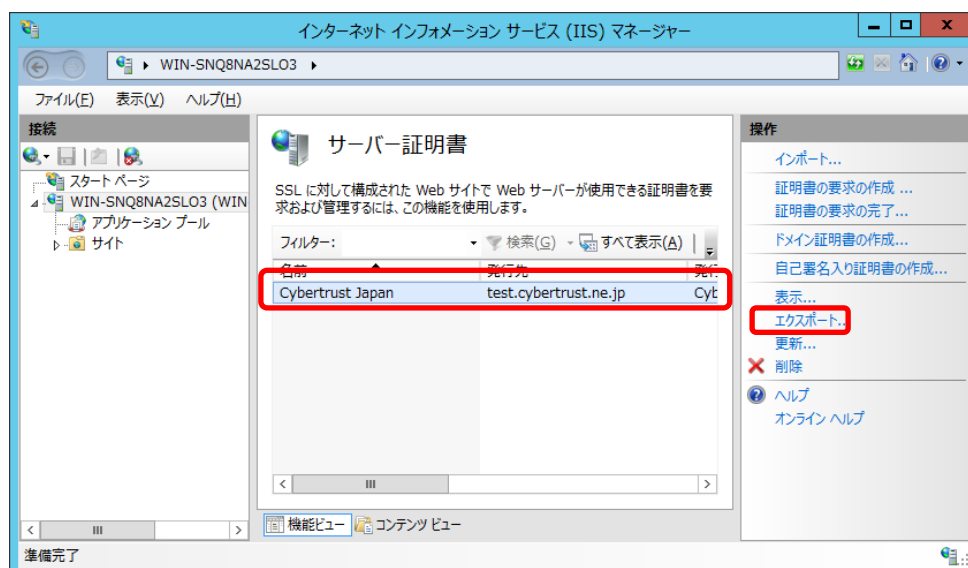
インターネット インフォメーション サービス (IIS) マネージャー

WIN-SNQ8NA2SLO3 ▸

ファイル(F) 表示(V) ヘルプ(H)

接続

スタート ページ
WIN-SNQ8NA2SLO3 (WIN
アプリケーション プール
サイト

サーバー証明書

SSL に対して構成された Web サイトで Web サーバーが使用できる証明書を要求および管理するには、この機能を使用します。

フィルター: 検索(G) すべて表示(A)

| 名前 | 発行先 | 発行 |
|---|---|---|
| Cybertrust Japan | test.cybertrust.ne.jp | Cyb |

機能ビュー コンテンツ ビュー

操作

インポート...
証明書の要求の作成 ...
証明書の要求の完了...
ドメイン証明書の作成...
自己署名入り証明書の作成...
表示...
エクスポート...
更新...
削除
ヘルプ
オンライン ヘルプ

準備完了